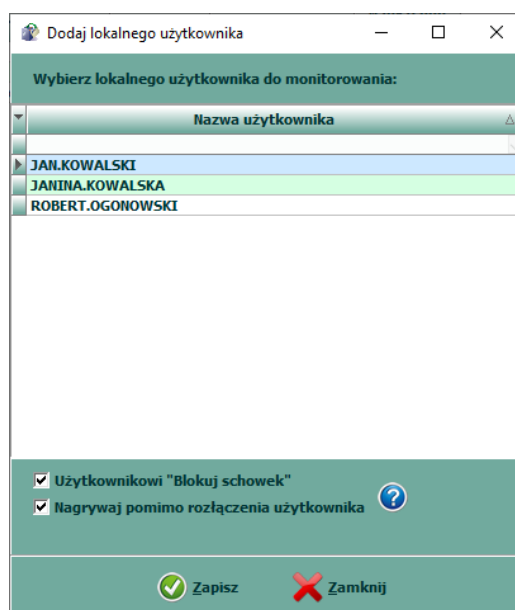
Dodaj lokalnego użytkownika

Wybierz lokalnego użytkownika do monitorowania:

| Nazwa użytkownika |
|---|
| JAN.KOWALSKI |
| JANINA.KOWALSKA |
| ROBERT.OGONOWSKI |

Użytkownikowi "Blokuj schowek"
Nagrywaj pomimo rozłączenia użytkownika

Zapisz
Zamknij